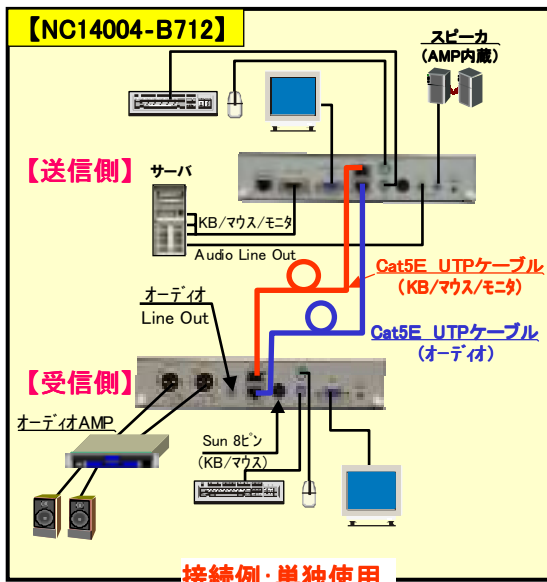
【NC14004-B712】

スピーカ
（AMP内蔵）

【送信側】

サーバ

KB/マウス/モニタ

Audio Line Out

Cat5E UTPケーブル
（KB/マウス/モニタ）

オーディオ
Line Out

Cat5E UTPケーブル
（オーディオ）

【受信側】

オーディオAMP

Sun 8ピン
（KB/マウス）

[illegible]